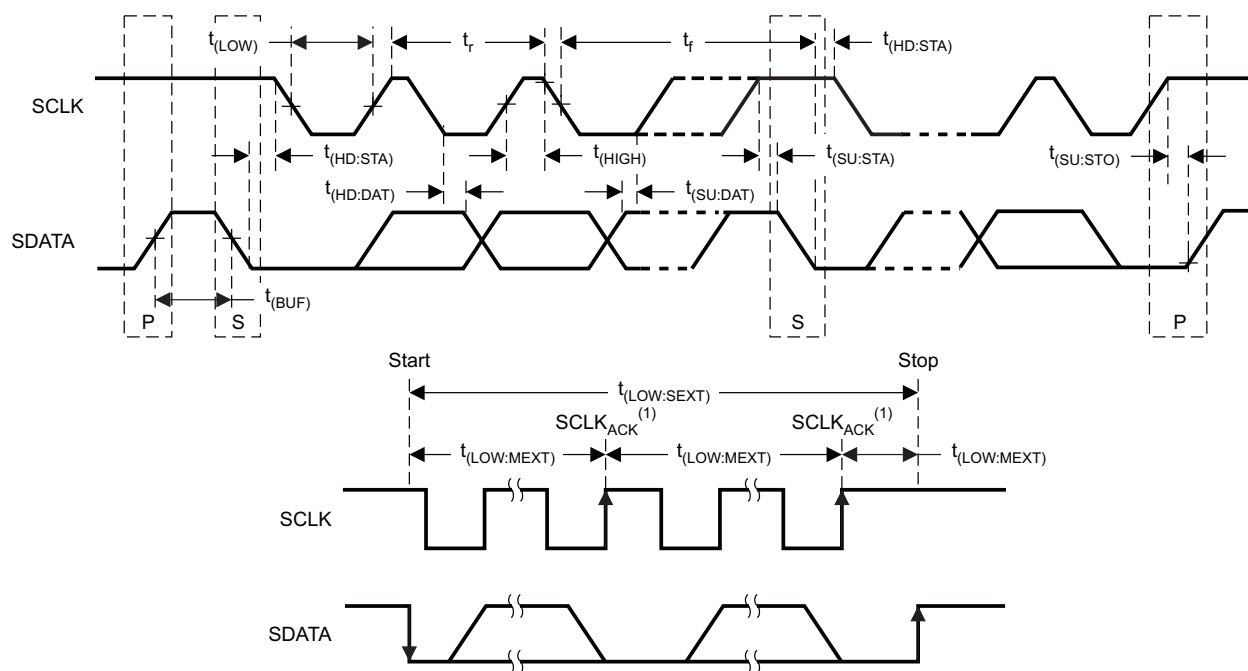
$t_{(LOW)}$ $t_r$ $t_f$ $t_{(HD:STA)}$

SCLK

$t_{(HD:STA)}$ $t_{(HIGH)}$ $t_{(SU:STA)}$ $t_{(SU:STO)}$

$t_{(HD:DAT)}$ $t_{(SU:DAT)}$

SDATA

$t_{(BUF)}$

P S S P

Start Stop

$t_{(LOW:SEXT)}$

$SCLK_{ACK}^{(1)}$ $SCLK_{ACK}^{(1)}$

$t_{(LOW:MEXT)}$ $t_{(LOW:MEXT)}$ $t_{(LOW:MEXT)}$

SCLK

SDATA